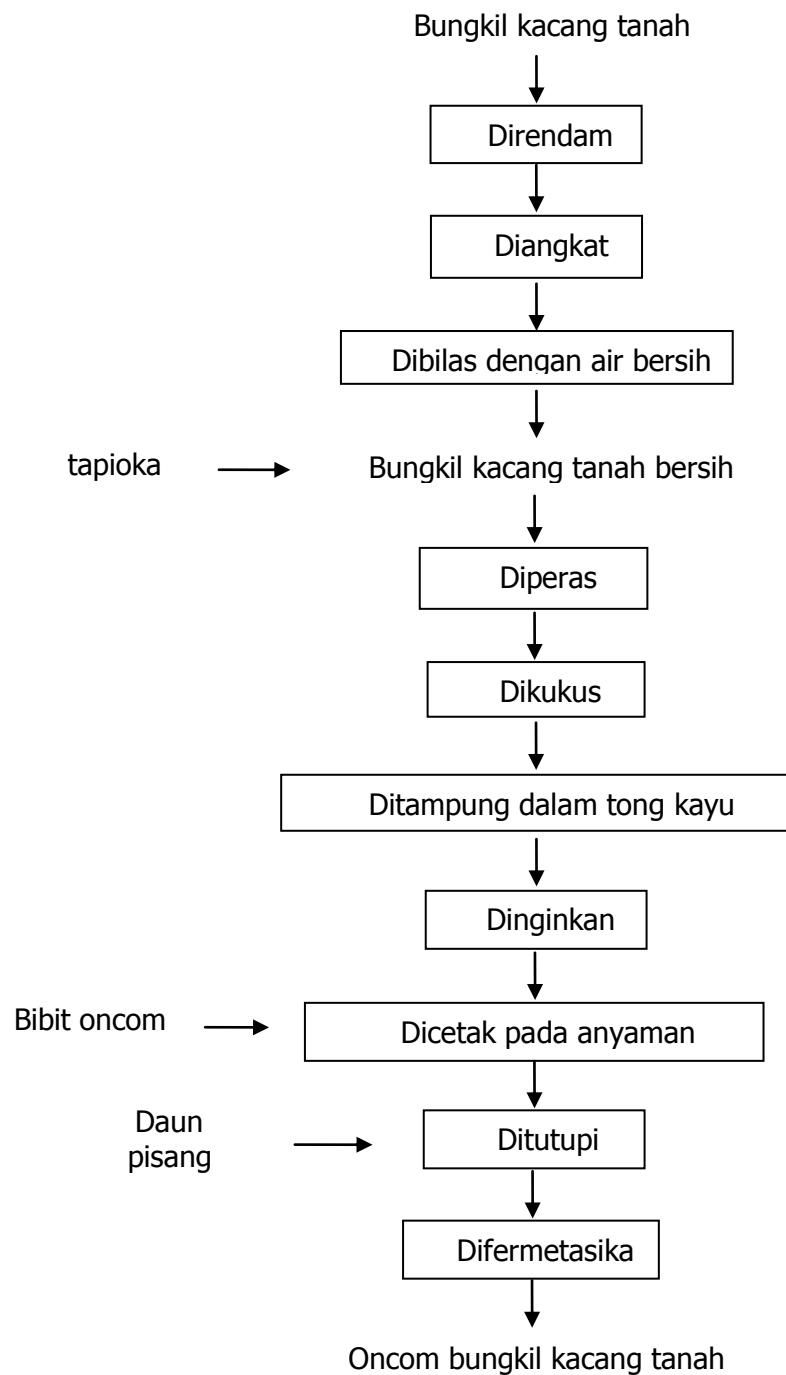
Bungkil kacang tanah

Direndam

Diangkat

Dibilas dengan air bersih

tapioka

Bungkil kacang tanah bersih

Diperas

Dikukus

Ditampung dalam tong kayu

Dinginkan

Bibit oncom

Dicetak pada anyaman

Daun pisang

Ditutupi

Difermetasika

Oncom bungkil kacang tanah